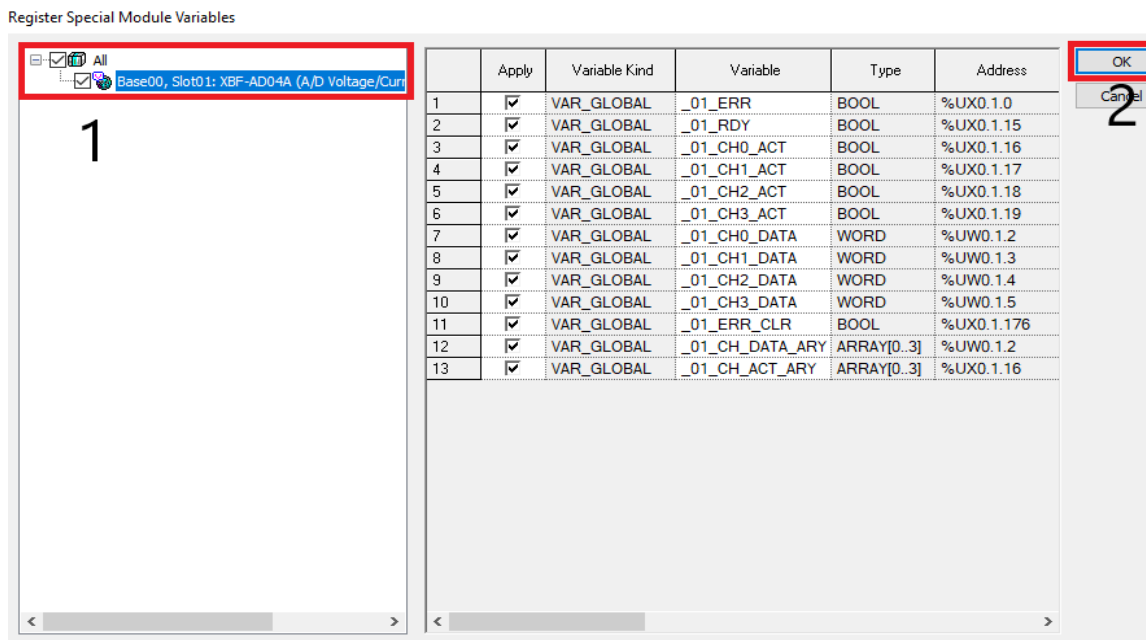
Register Special Module Variables

All
Base00, Slot01: XBF-AD04A (A/D Voltage/Curr

1

| | Apply | Variable Kind | Variable | Type | Address |
|---|---|---|---|---|---|
| 1 | ☑ | VAR_GLOBAL | _01_ERR | BOOL | %UX0.1.0 |
| 2 | ☑ | VAR_GLOBAL | _01_RDY | BOOL | %UX0.1.15 |
| 3 | ☑ | VAR_GLOBAL | _01_CH0_ACT | BOOL | %UX0.1.16 |
| 4 | ☑ | VAR_GLOBAL | _01_CH1_ACT | BOOL | %UX0.1.17 |
| 5 | ☑ | VAR_GLOBAL | _01_CH2_ACT | BOOL | %UX0.1.18 |
| 6 | ☑ | VAR_GLOBAL | _01_CH3_ACT | BOOL | %UX0.1.19 |
| 7 | ☑ | VAR_GLOBAL | _01_CH0_DATA | WORD | %UW0.1.2 |
| 8 | ☑ | VAR_GLOBAL | _01_CH1_DATA | WORD | %UW0.1.3 |
| 9 | ☑ | VAR_GLOBAL | _01_CH2_DATA | WORD | %UW0.1.4 |
| 10 | ☑ | VAR_GLOBAL | _01_CH3_DATA | WORD | %UW0.1.5 |
| 11 | ☑ | VAR_GLOBAL | _01_ERR_CLR | BOOL | %UX0.1.176 |
| 12 | ☑ | VAR_GLOBAL | _01_CH_DATA_ARY | ARRAY[0..3] | %UW0.1.2 |
| 13 | ☑ | VAR_GLOBAL | _01_CH_ACT_ARY | ARRAY[0..3] | %UX0.1.16 |

OK
Cancel
2